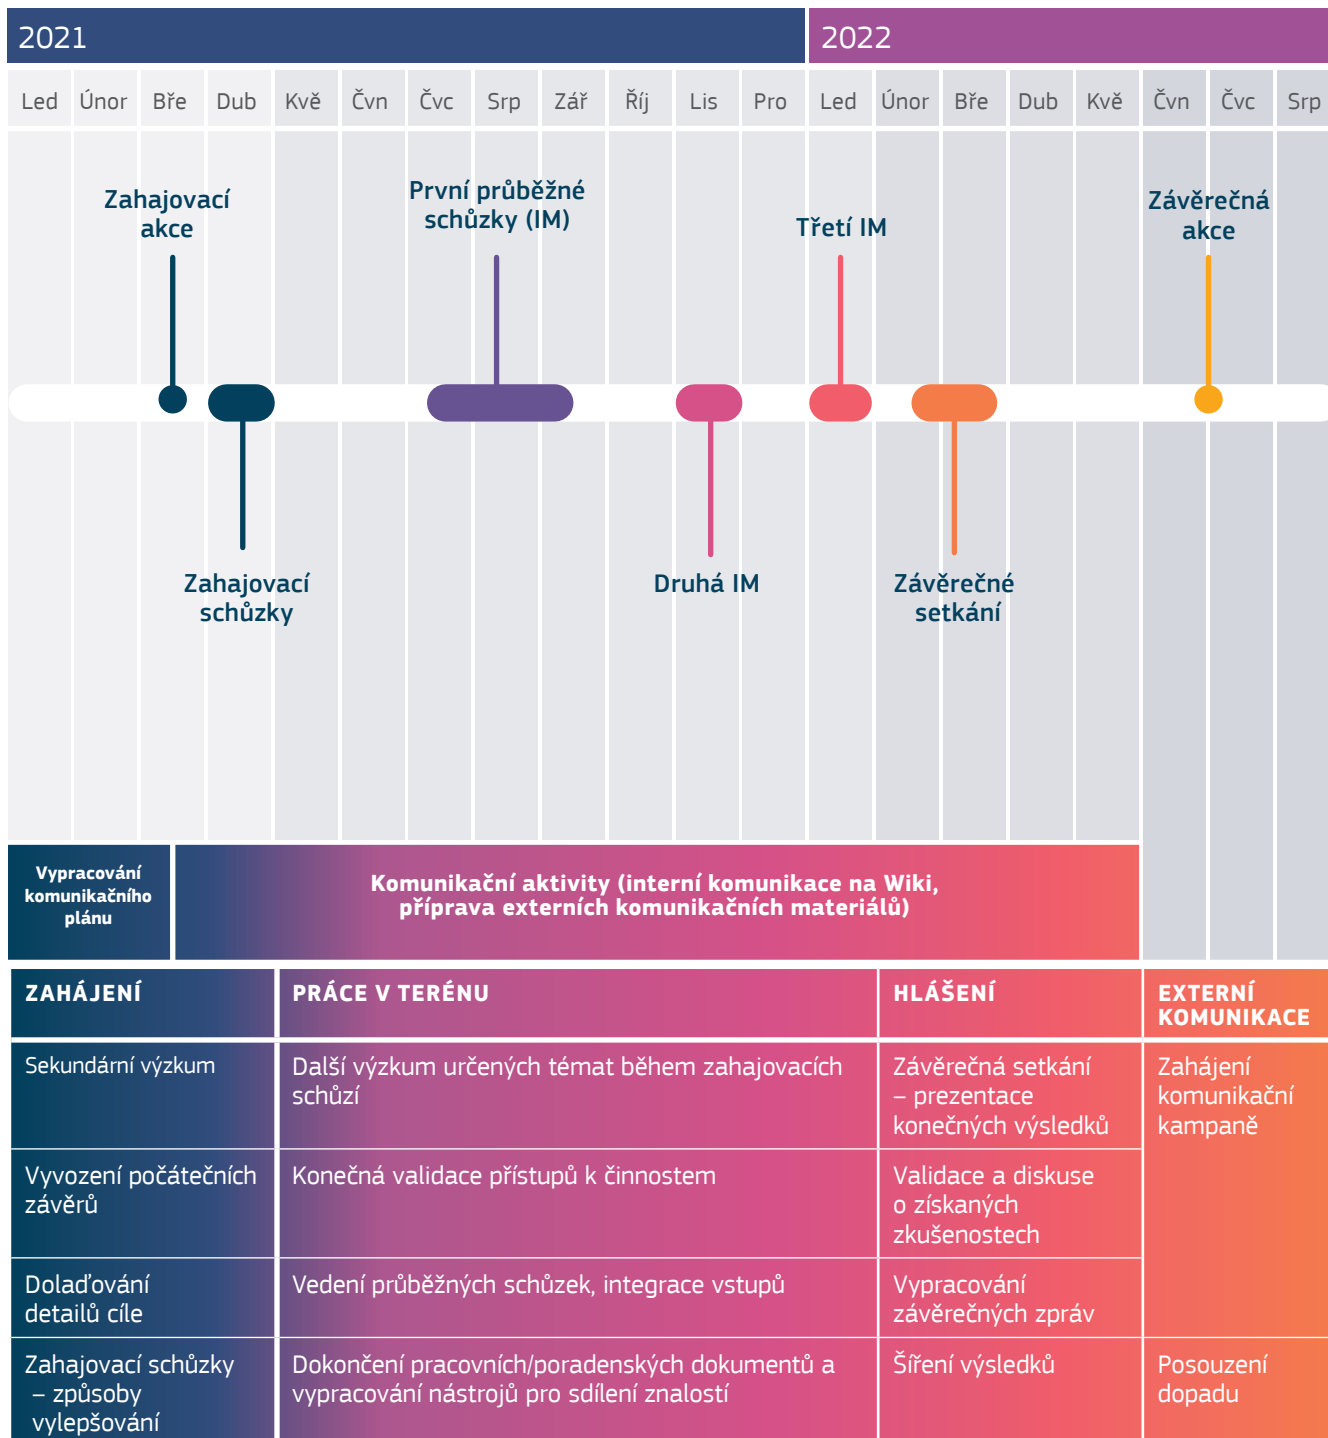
2021

2022

Led Únor Bře Dub Kvě Čvn Čvc Srp Zář Říj Lis Pro Led Únor Bře Dub Kvě Čvn Čvc Srp

Zahajovací akce

První průběžné schůzky (IM)

Třetí IM

Závěrečná akce

Zahajovací schůzky

Druhá IM

Závěrečné setkání

Vypracování komunikačního plánu

Komunikační aktivity (interní komunikace na Wiki, příprava externích komunikačních materiálů)

| ZAHÁJENÍ | PRÁCE V TERÉNU | HLÁŠENÍ | EXTERNÍ KOMUNIKACE |
|---|---|---|---|
| Sekundární výzkum | Další výzkum určených témat během zahajovacích schůzí | Závěrečná setkání – prezentace konečných výsledků | Zahájení komunikační kampaně |
| Vyvození počátečních závěrů | Konečná validace přístupů k činnostem | Validace a diskuse o získaných zkušenostech | |
| Dolaďování detailů cíle | Vedení průběžných schůzek, integrace vstupů | Vypracování závěrečných zpráv | |
| Zahajovací schůzky – způsoby vylepšování | Dokončení pracovních/poradenských dokumentů a vypracování nástrojů pro sdílení znalostí | Šíření výsledků | Posouzení dopadu |